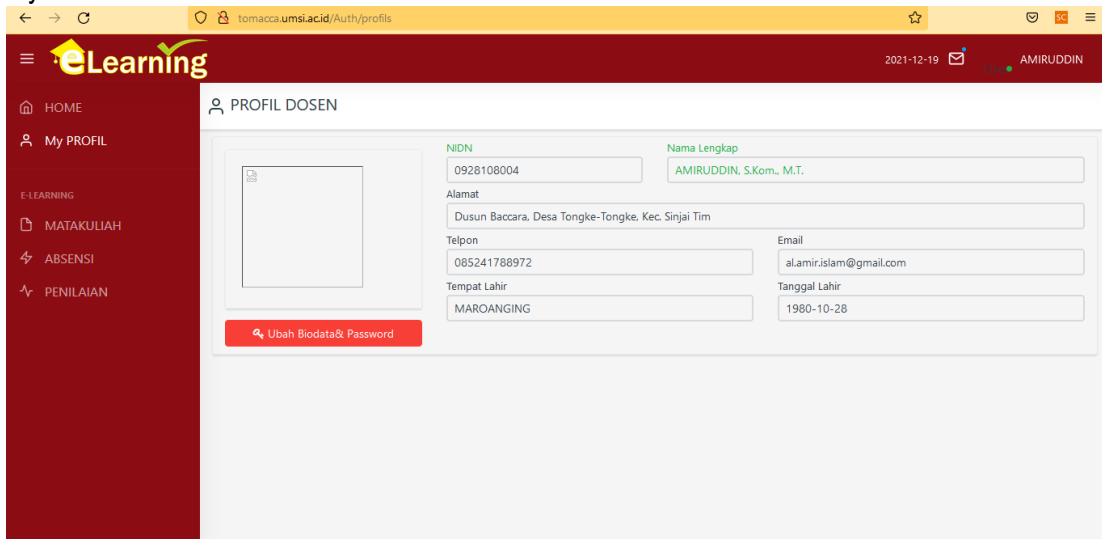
tomacca.umsi.ac.id/Auth/profils

eLearning

2021-12-19 AMIRUDDIN

HOME
My PROFIL

E-LEARNING
MATAKULIAH
ABSENSI
PENILAIAN

PROFIL DOSEN

NIDN
0928108004
Nama Lengkap
AMIRUDDIN, S.Kom., M.T.
Alamat
Dusun Baccara, Desa Tongke-Tongke, Kec. Sinjai Tim
Telpon
085241788972
Email
al.amir.islam@gmail.com
Tempat Lahir
MAROANGING
Tanggal Lahir
1980-10-28

Ubah Biodata& Password